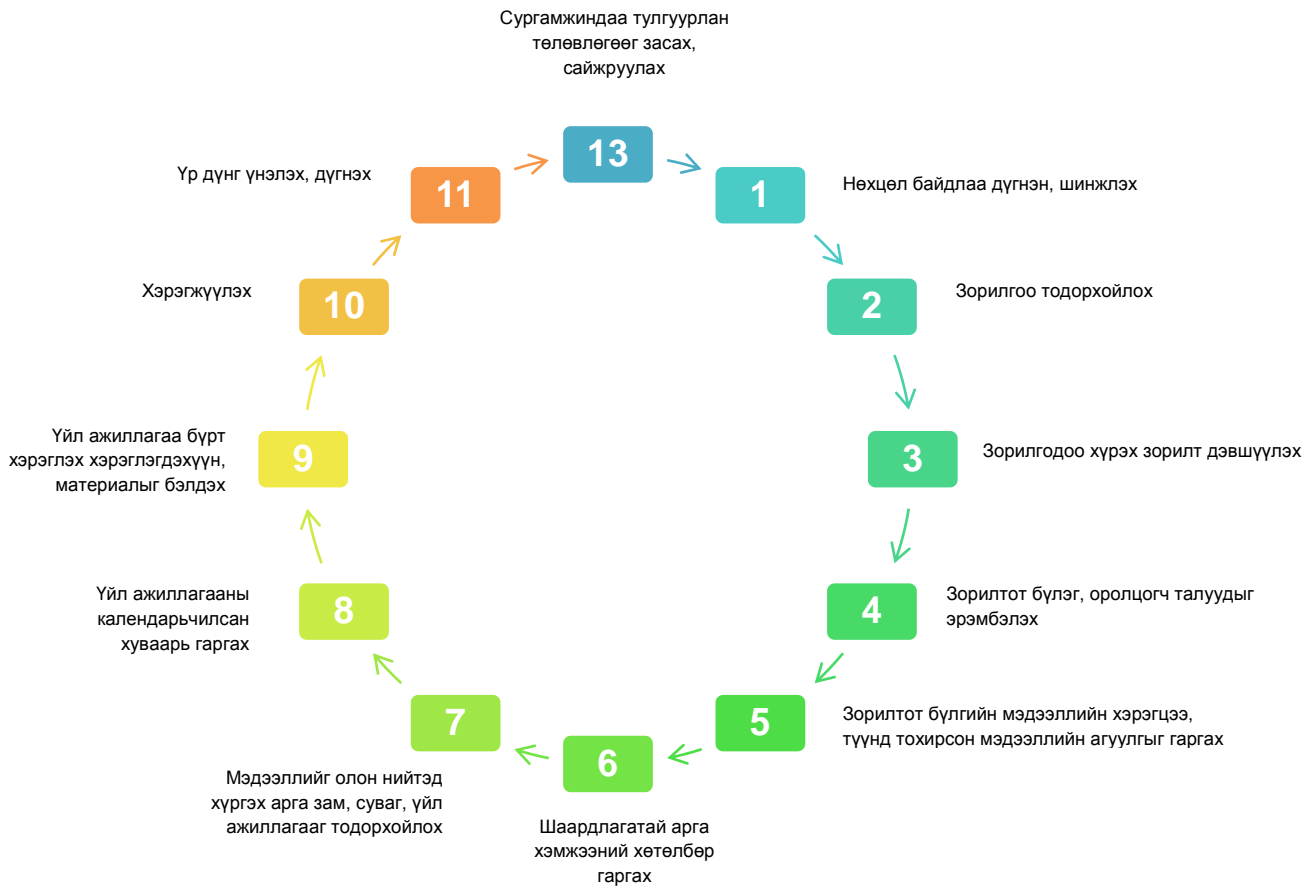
Сургамжиндаа тулгуурлан төлөвлөгөөг засах, сайжруулах

13

1

Нөхцөл байдлаа дүгнэн, шинжлэх

2

Зорилгоо тодорхойлох

3

Зорилгодоо хүрэх зорилт дэвшүүлэх

4

Зорилтот бүлэг, оролцогч талуудыг эрэмбэлэх

5

Зорилтот бүлгийн мэдээллийн хэрэгцээ, түүнд тохирсон мэдээллийн агуулгыг гаргах

6

Шаардлагатай арга хэмжээний хөтөлбөр гаргах

7

Мэдээллийг олон нийтэд хүргэх арга зам, суваг, үйл ажиллагааг тодорхойлох

8

Үйл ажиллагааны календарьчилсан хуваарь гаргах

9

Үйл ажиллагаа бүрт хэрэглэх хэрэглэгдэхүүн, материалыг бэлдэх

10

Хэрэгжүүлэх

11

Үр дүнг үнэлэх, дүгнэх